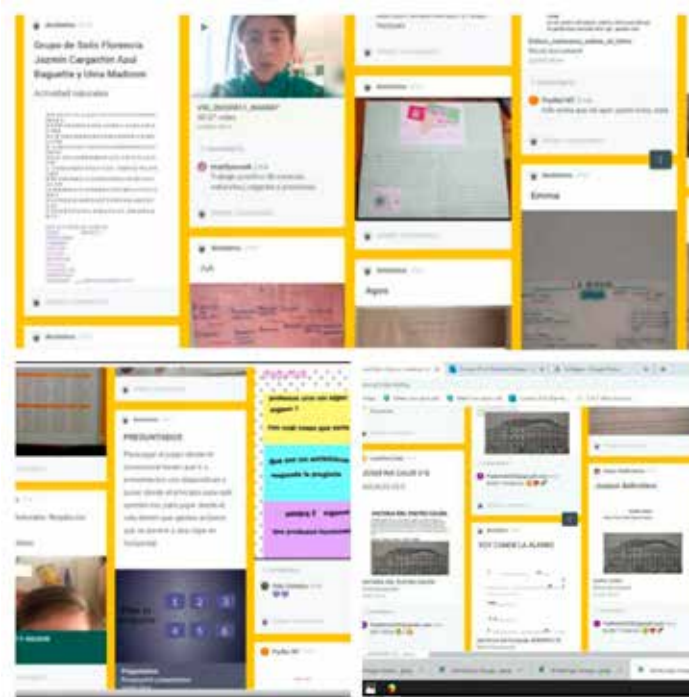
Grupo de Solo Florencia Jazmín Carganchin Azul Baguette y Uma Madison

Actividad naturales

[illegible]

JUA

Agus

Emma

PREGUNTADOS

Para jugar el juego deben ir conectando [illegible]

1 2 3
4 5 6

JOSEFINA CALVI 5°B

SOY CAMBIE LA ALARMA

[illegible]